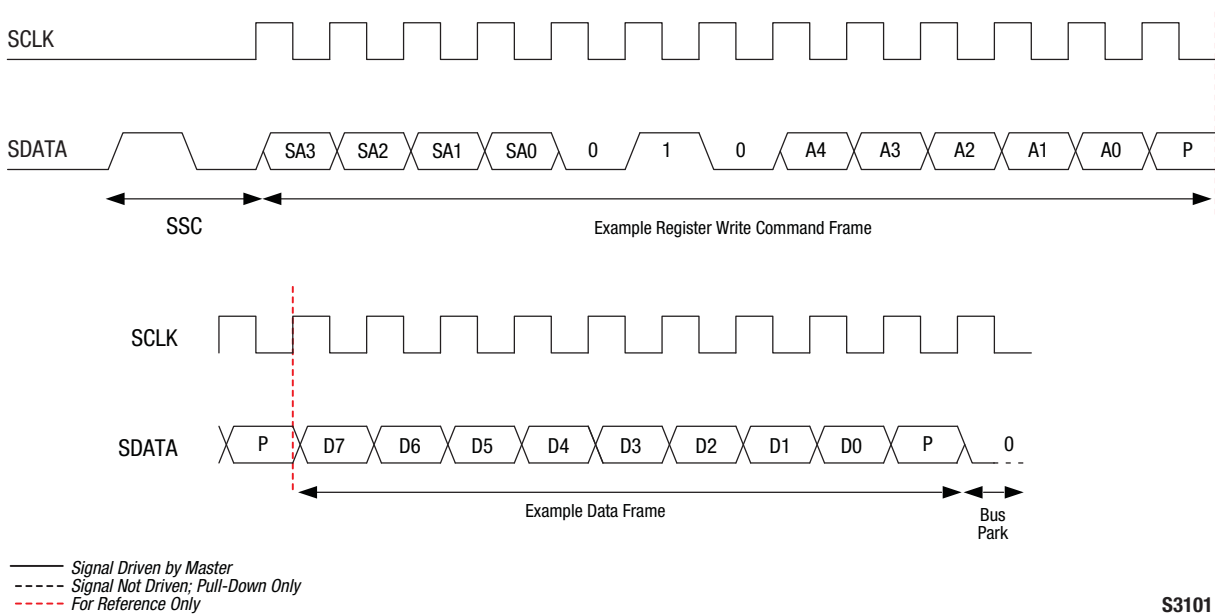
SCLK

SDATA

SA3 SA2 SA1 SA0 0 1 0 A4 A3 A2 A1 A0 P

SSC

Example Register Write Command Frame

SCLK

SDATA

P D7 D6 D5 D4 D3 D2 D1 D0 P 0

Example Data Frame

Bus Park

Signal Driven by Master
Signal Not Driven; Pull-Down Only
For Reference Only

S3101